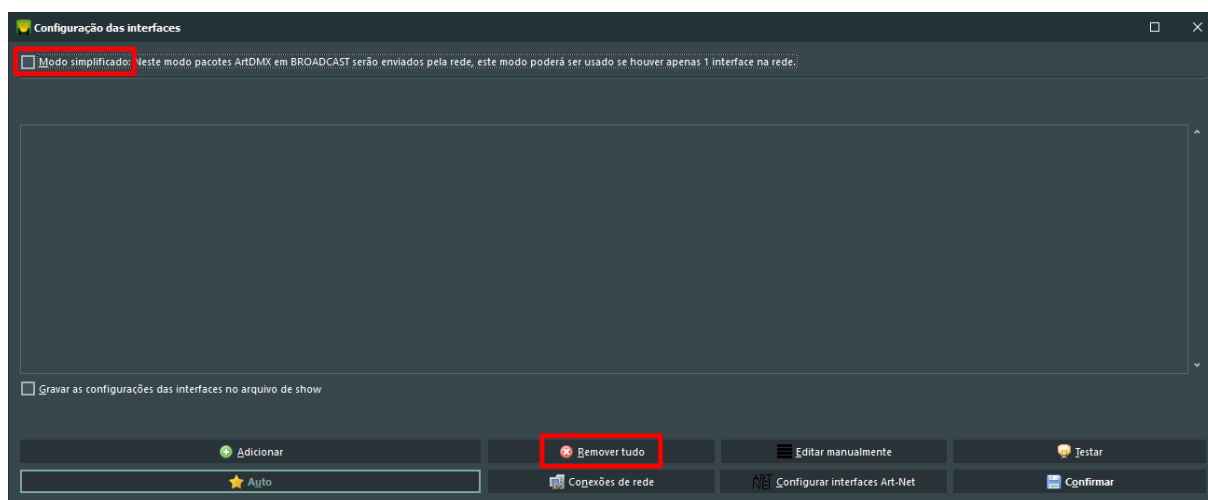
Configuração das interfaces

Modo simplificado: Neste modo pacotes ArtDMX em BROADCAST serão enviados pela rede, este modo poderá ser usado se houver apenas 1 interface na rede.

Gravar as configurações das interfaces no arquivo de show

Adicionar
Remover tudo
Editar manualmente
Testar
Auto
Conexões de rede
Configurar interfaces Art-Net
Confirmar